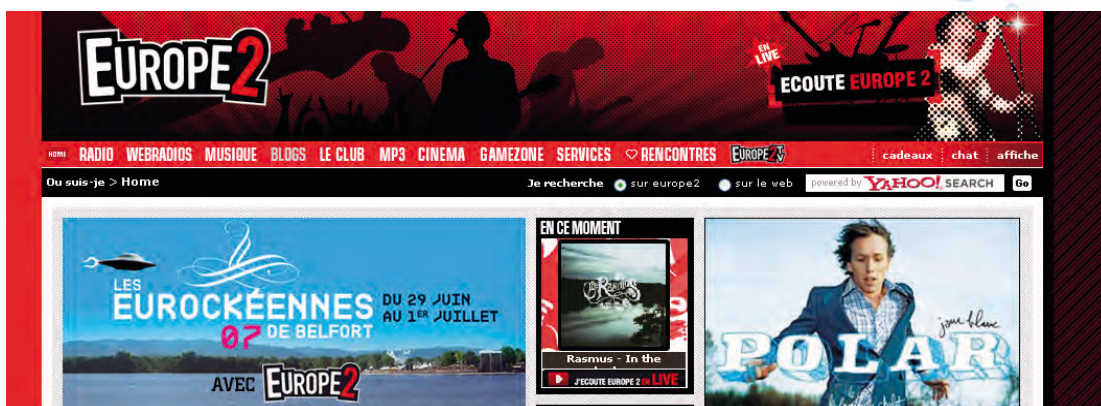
EUROPE 2

EN LIVE
ECOUTE EUROPE 2

HOME RADIO WEBRADIOS MUSIQUE BLOGS LE CLUB MP3 CINEMA GAMEZONE SERVICES ♡ RENCONTRES EUROPE2 TV cadeaux chat affiche

Ou suis-je > Home

Je recherche sur europe2 sur le web powered by YAHOO! SEARCH Go

LES EUROCKÉENNES 07 DE BELFORT DU 29 JUIN AU 1ER JUILLET

AVEC EUROPE 2

EN CE MOMENT

Rasmus - In the

J'ECOUTE EUROPE 2 EN LIVE

jour blanc

POLAR